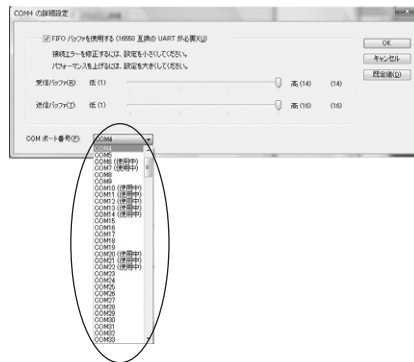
COM4 の詳細設定

☑ FIFO バッファを使用する (16550 互換の UART が必要)(U)

接続エラーを修正するには、設定を小さくしてください。

パフォーマンスを上げるには、設定を大きくしてください。

受信バッファ(R): 低 (1) 高 (14) (14)

送信バッファ(T): 低 (1) 高 (16) (16)

COM ポート番号(P): COM4

OK

キャンセル

既定値(D)

COM4
COM5
COM6 (使用中)
COM7 (使用中)
COM8
COM9
COM10 (使用中)
COM11 (使用中)
COM12 (使用中)
COM13 (使用中)
COM14 (使用中)
COM15
COM16
COM17
COM18
COM19
COM20 (使用中)
COM21 (使用中)
COM22 (使用中)
COM23
COM24
COM25
COM26
COM27
COM28
COM29
COM30
COM31
COM32
COM33